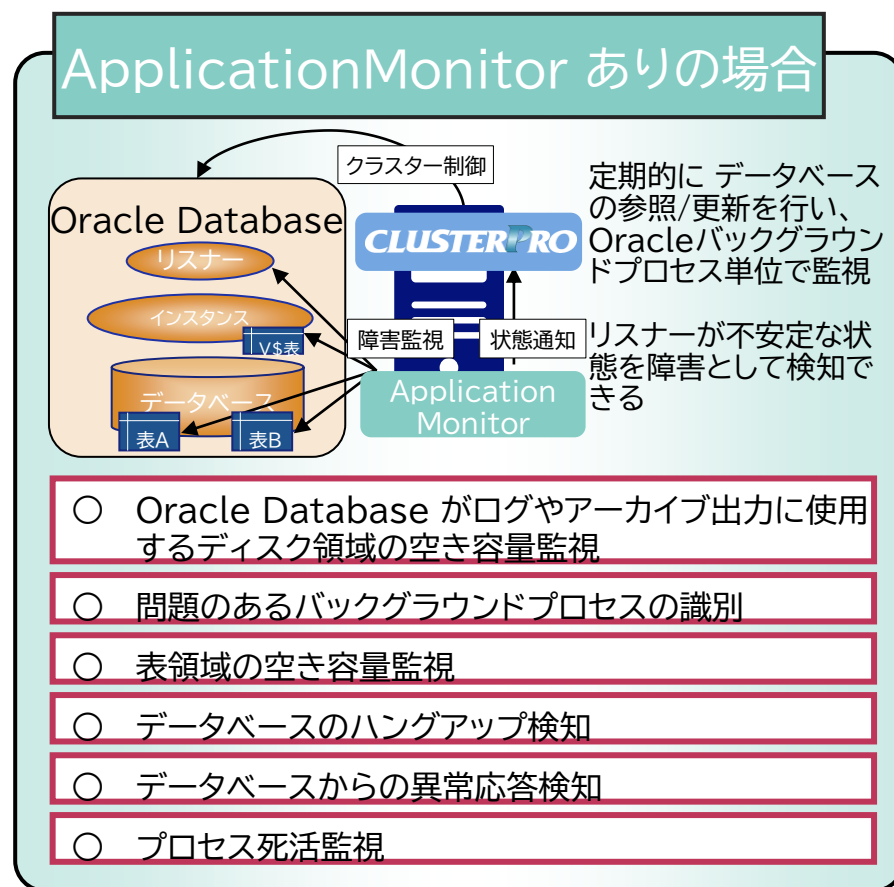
ApplicationMonitor ありの場合

クラスター制御

Oracle Database

リスナー

インスタンス

V$表

データベース

表A

表B

CLUSTERPRO

障害監視

状態通知

Application Monitor

定期的に データベースの参照/更新を行い、Oracleバックグラウンドプロセス単位で監視

リスナーが不安定な状態を障害として検知できる

○ Oracle Database がログやアーカイブ出力に使用するディスク領域の空き容量監視

○ 問題のあるバックグラウンドプロセスの識別

○ 表領域の空き容量監視

○ データベースのハングアップ検知

○ データベースからの異常応答検知

○ プロセス死活監視